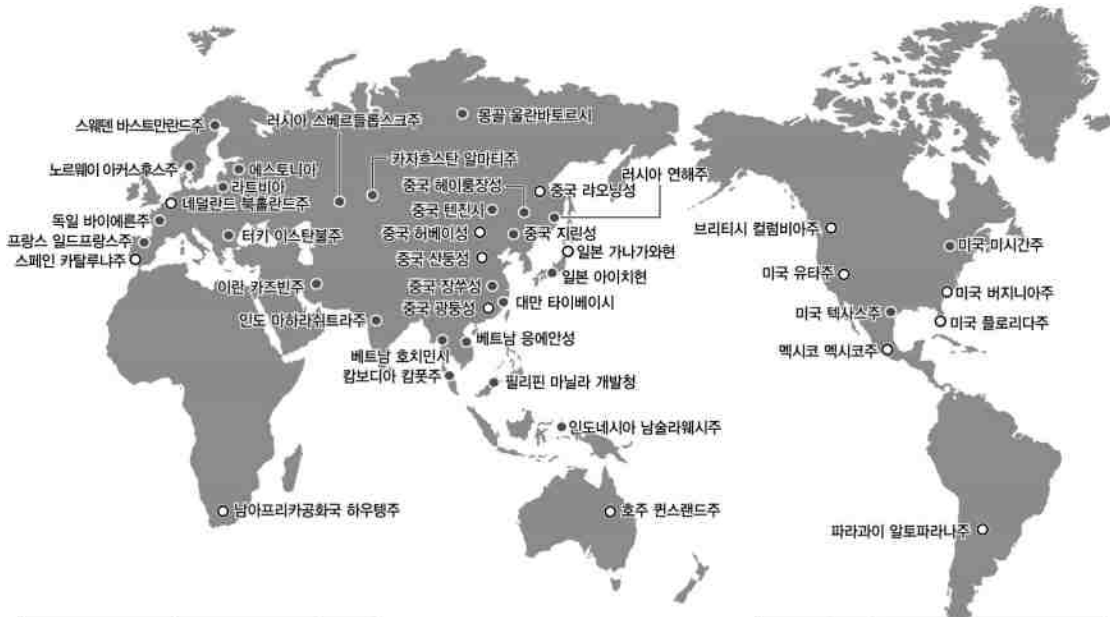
스웨덴 바스트만란드주
러시아 스베르들롭스크주
몽골 울란바토르시
노르웨이 아커스후스주
에스토니아
카자흐스탄 알마티주
라트비아
러시아 연해주
중국 헤이룽장성
중국 랴오닝성
네덜란드 북홀란드주
독일 바이에른주
중국 톈진시
중국 지린성
프랑스 일드프랑스주
터키 이스탄불주
중국 허베이성
스페인 카탈루냐주
일본 가나가와현
중국 산둥성
일본 아이치현
이란 카즈빈주
중국 장쑤성
중국 광둥성
대만 타이베이시
인도 마하라쉬트라주
베트남 응에안성
베트남 호치민시
캄보디아 캄폿주
필리핀 마닐라 개발청
인도네시아 남술라웨시주
남아프리카공화국 하우텡주
호주 퀸스랜드주
브리티시 컬럼비아주
미국 미시간주
미국 유타주
미국 버지니아주
미국 텍사스주
미국 플로리다주
멕시코 멕시코주
파라과이 알토파라나주